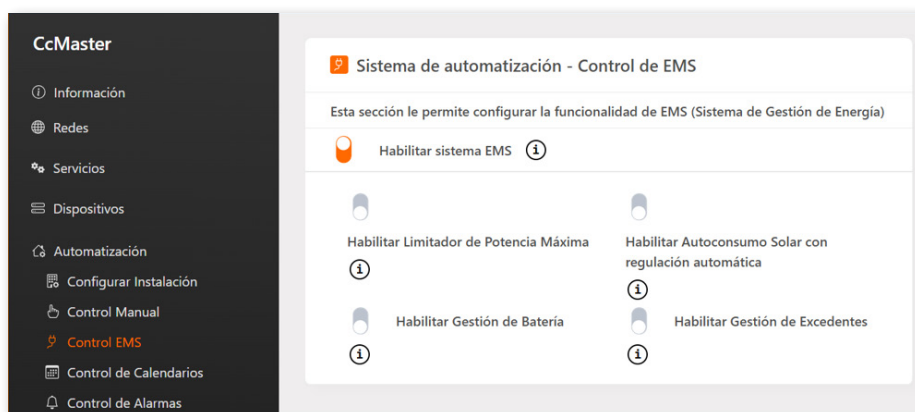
CcMaster

Información

Redes

Servicios

Dispositivos

Automatización

Configurar Instalación

Control Manual

Control EMS

Control de Calendarios

Control de Alarmas

Sistema de automatización - Control de EMS

Esta sección le permite configurar la funcionalidad de EMS (Sistema de Gestión de Energía)

Habilitar sistema EMS

Habilitar Limitador de Potencia Máxima

Habilitar Autoconsumo Solar con regulación automática

Habilitar Gestión de Batería

Habilitar Gestión de Excedentes